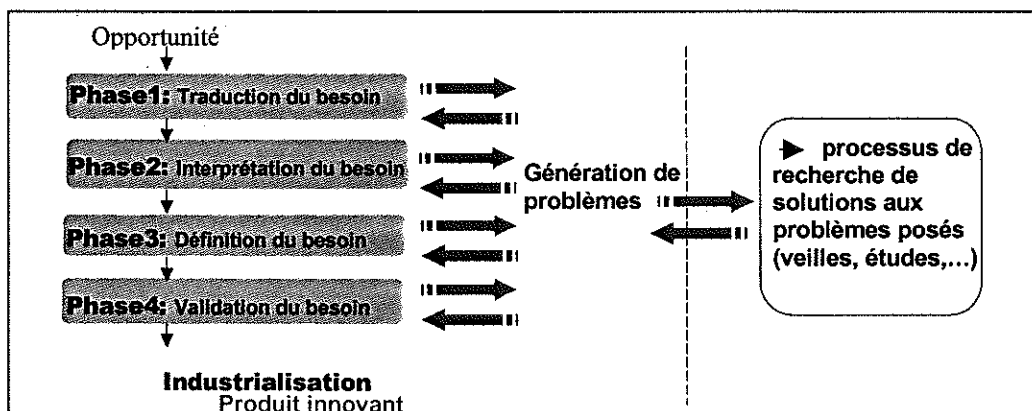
Opportunité

Phase1: Traduction du besoin

Phase2: Interprétation du besoin

Phase3: Définition du besoin

Phase4: Validation du besoin

Industrialisation
Produit innovant

Génération de problèmes

processus de recherche de solutions aux problèmes posés (veilles, études,...)